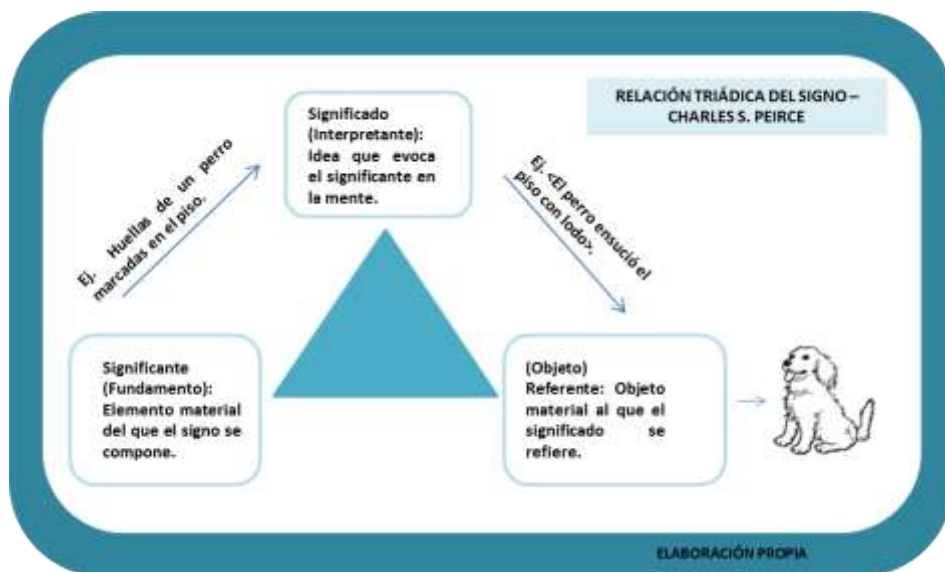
RELACIÓN TRIÁDICA DEL SIGNO – CHARLES S. PEIRCE

Significado (Interpretante): Idea que evoca el significante en la mente.

Ej. Huellas de un perro marcadas en el piso.

Ej. <El perro ensució el piso con lodo>.

Significante (Fundamento): Elemento material del que el signo se compone.

(Objeto) Referente: Objeto material al que el significado se refiere.

ELABORACIÓN PROPIA